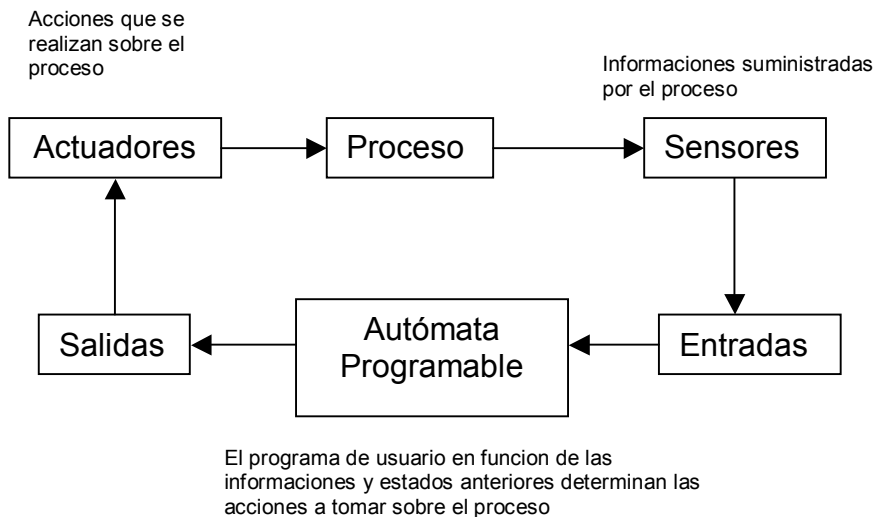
Acciones que se realizan sobre el proceso

Informaciones suministradas por el proceso

Actuadores

Proceso

Sensores

Salidas

Autómata Programable

Entradas

El programa de usuario en funcion de las informaciones y estados anteriores determinan las acciones a tomar sobre el proceso